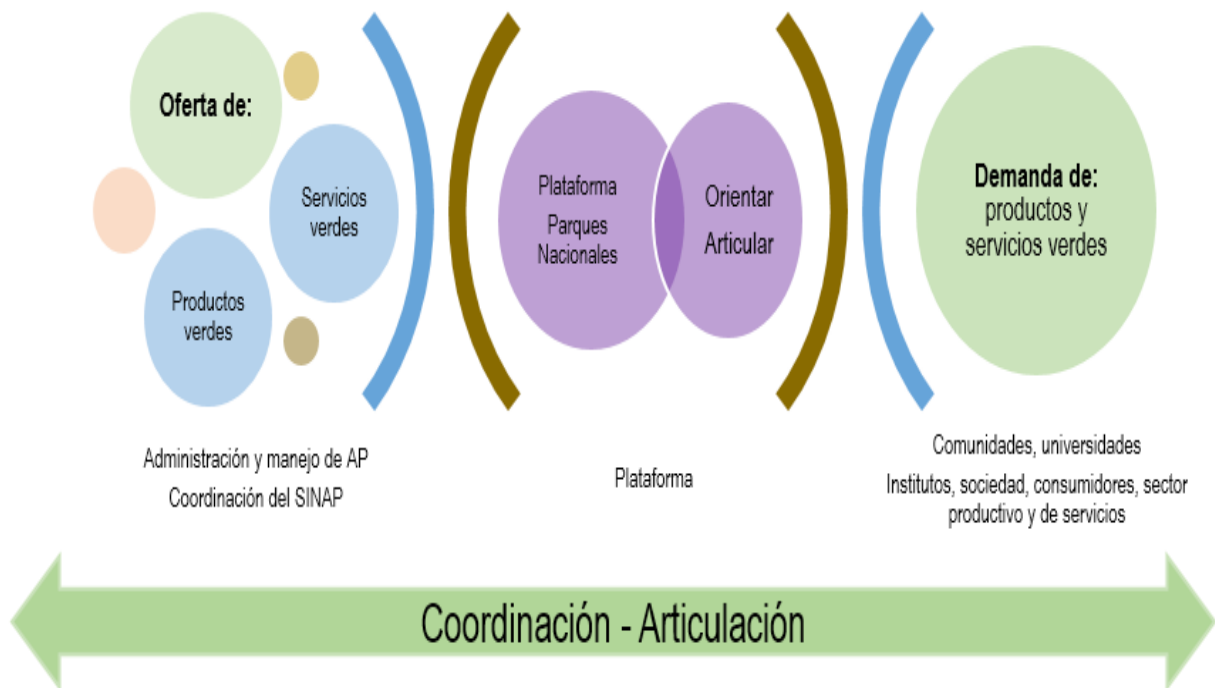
Oferta de:

Servicios verdes

Productos verdes

Plataforma Parques Nacionales

Orientar Articular

Demanda de: productos y servicios verdes

Administración y manejo de AP
Coordinación del SINAP

Plataforma

Comunidades, universidades
Institutos, sociedad, consumidores, sector productivo y de servicios

Coordinación - Articulación